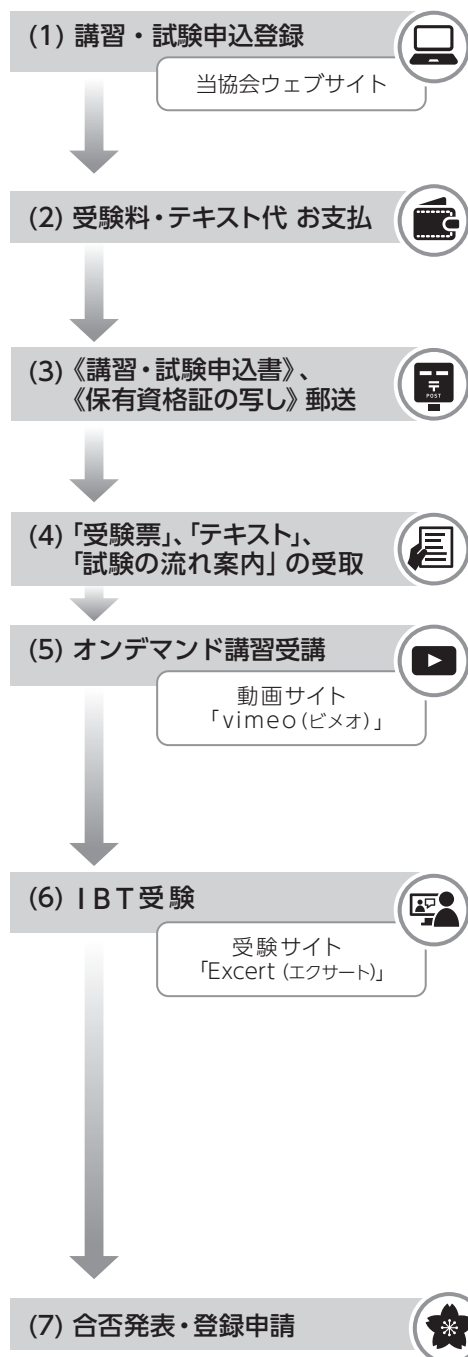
(1) 講習・試験申込登録

当協会ウェブサイト

(2) 受験料・テキスト代 お支払

(3)《講習・試験申込書》、《保有資格証の写し》郵送

POST

(4)「受験票」、「テキスト」、「試験の流れ案内」の受取

(5) オンデマンド講習受講

動画サイト「vimeo(ビメオ)」

(6) IBT受験

受験サイト「Excert (エクサート)」

(7) 合否発表・登録申請